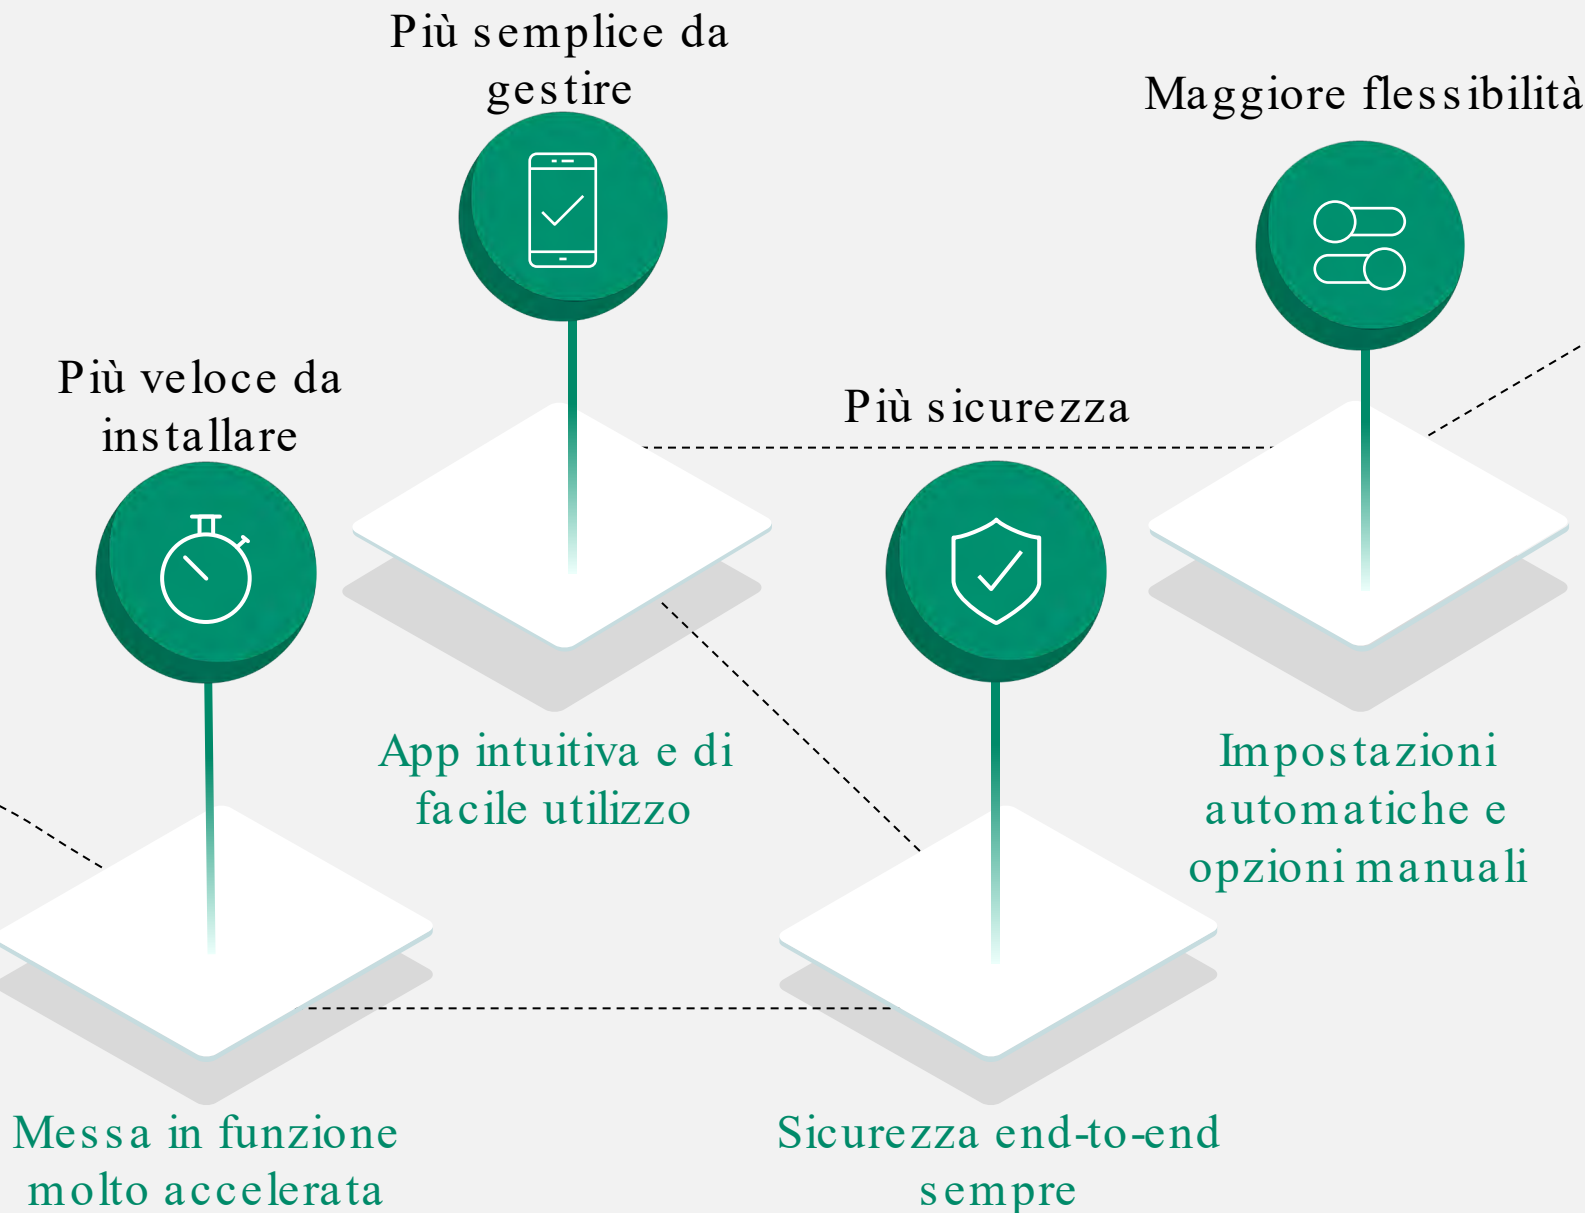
Più semplice da gestire

Maggiore flessibilità

Più veloce da installare

Più sicurezza

App intuitiva e di facile utilizzo

Impostazioni automatiche e opzioni manuali

Messa in funzione molto accelerata

Sicurezza end-to-end sempre